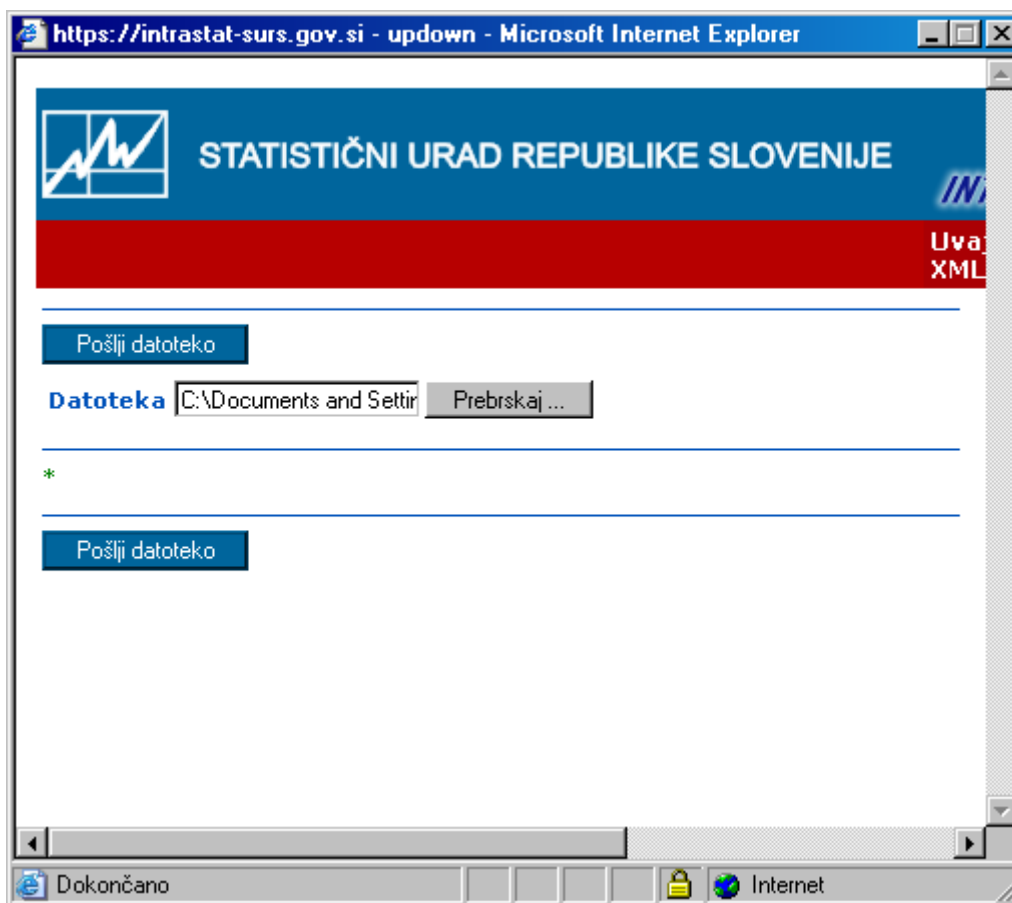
https://intrastat-surs.gov.si - updown - Microsoft Internet Explorer

STATISTIČNI URAD REPUBLIKE SLOVENIJE

INT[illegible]

Uva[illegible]
XML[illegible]

Pošlji datoteko

Datoteka C:\Documents and Settir Prebrskaj ...

*

Pošlji datoteko

Dokončano

Internet